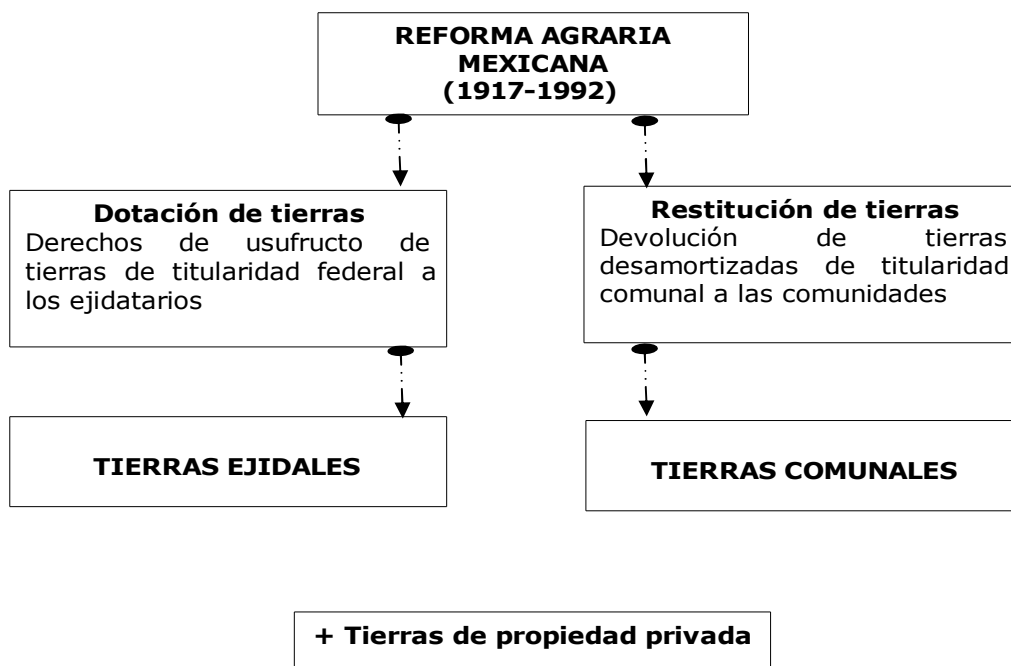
REFORMA AGRARIA MEXICANA (1917-1992)

Dotación de tierras
Derechos de usufructo de tierras de titularidad federal a los ejidatarios

Restitución de tierras
Devolución de tierras desamortizadas de titularidad comunal a las comunidades

TIERRAS EJIDALES

TIERRAS COMUNALES

+ Tierras de propiedad privada